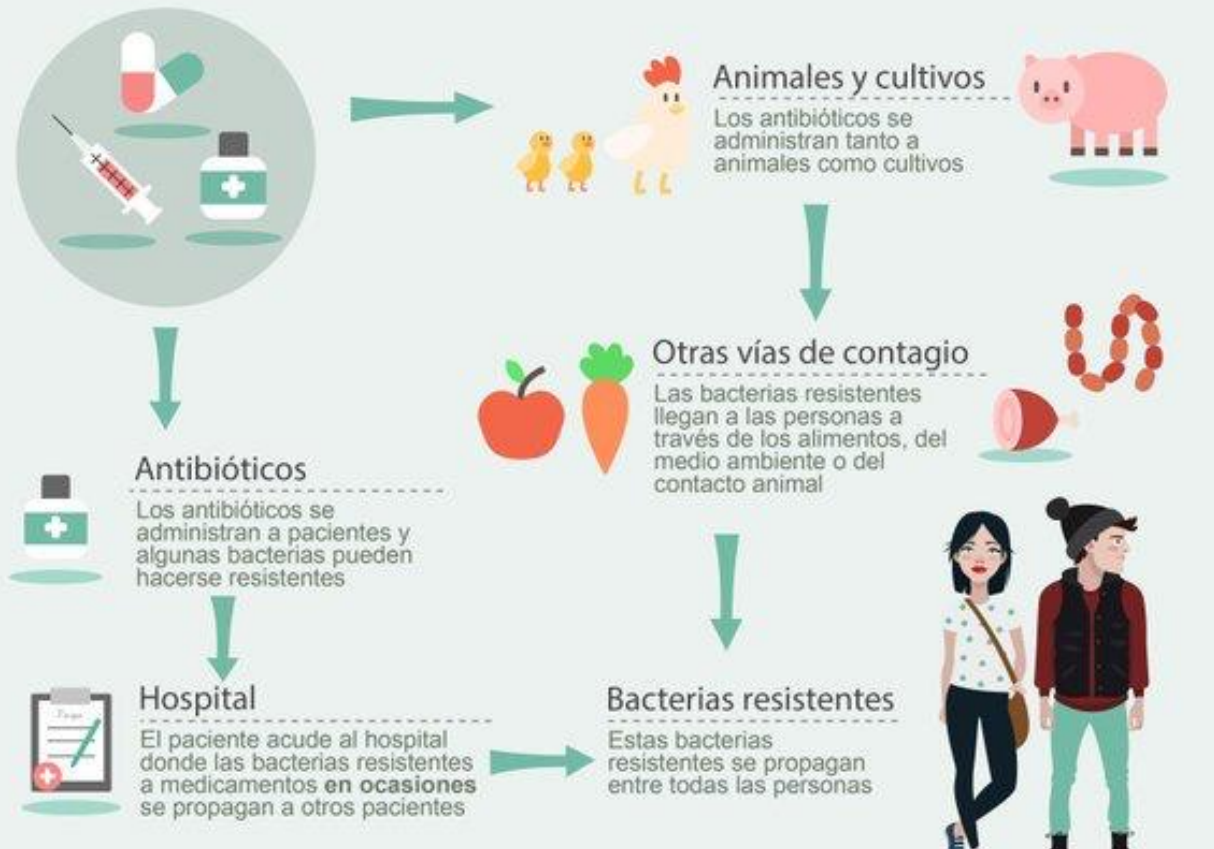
Animales y cultivos

Los antibióticos se administran tanto a animales como cultivos

Otras vías de contagio

Las bacterias resistentes llegan a las personas a través de los alimentos, del medio ambiente o del contacto animal

Antibióticos

Los antibióticos se administran a pacientes y algunas bacterias pueden hacerse resistentes

Hospital

El paciente acude al hospital donde las bacterias resistentes a medicamentos **en ocasiones** se propagan a otros pacientes

Bacterias resistentes

Estas bacterias resistentes se propagan entre todas las personas